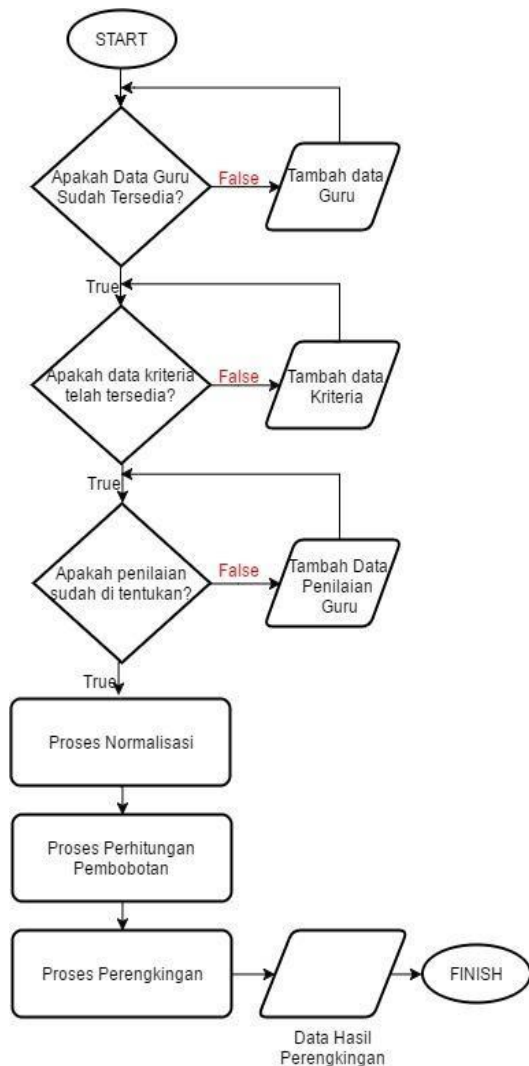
START

Apakah Data Guru Sudah Tersedia?

False

Tambah data Guru

True

Apakah data kriteria telah tersedia?

False

Tambah data Kriteria

True

Apakah penilaian sudah di tentukan?

False

Tambah Data Penilaian Guru

True

Proses Normalisasi

Proses Perhitungan Pembobotan

Proses Perengkingan

Data Hasil Perengkingan

FINISH